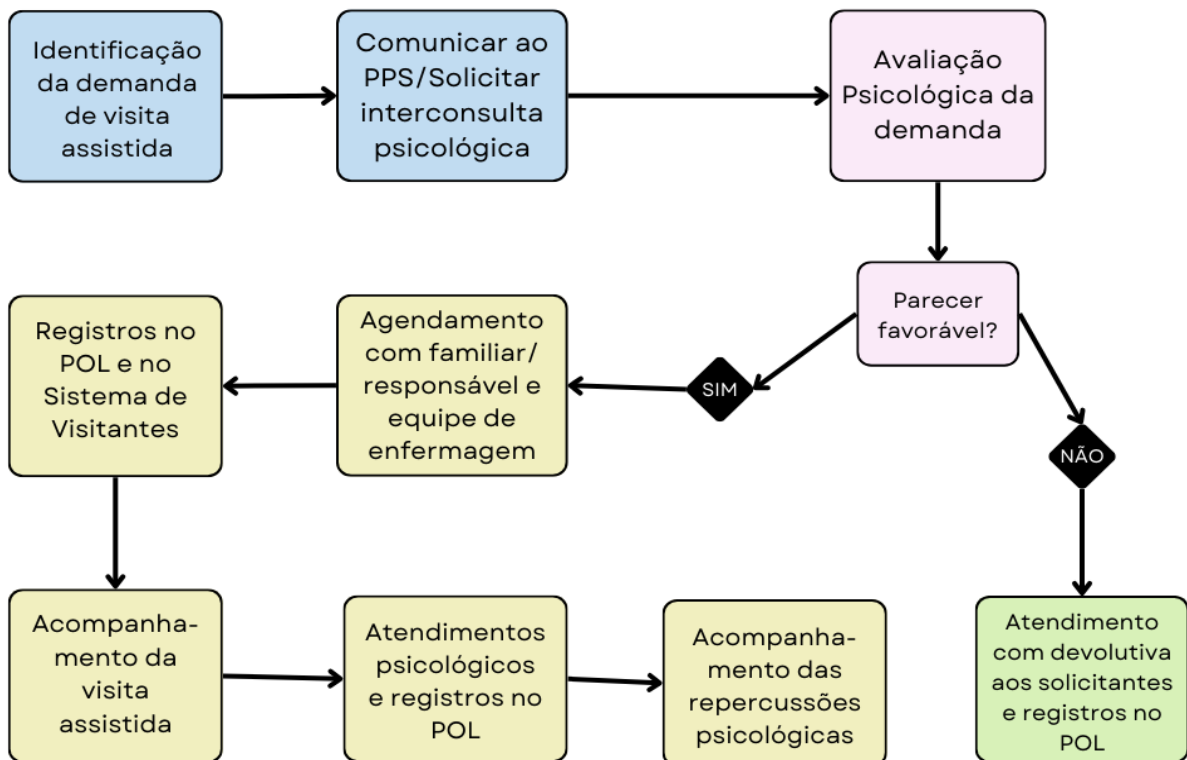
Identificação da demanda de visita assistida

Comunicar ao PPS/Solicitar interconsulta psicológica

Avaliação Psicológica da demanda

Parecer favorável?

SIM

NÃO

Agendamento com familiar/ responsável e equipe de enfermagem

Registros no POL e no Sistema de Visitantes

Acompanhamento da visita assistida

Atendimentos psicológicos e registros no POL

Acompanhamento das repercussões psicológicas

Atendimento com devolutiva aos solicitantes e registros no POL